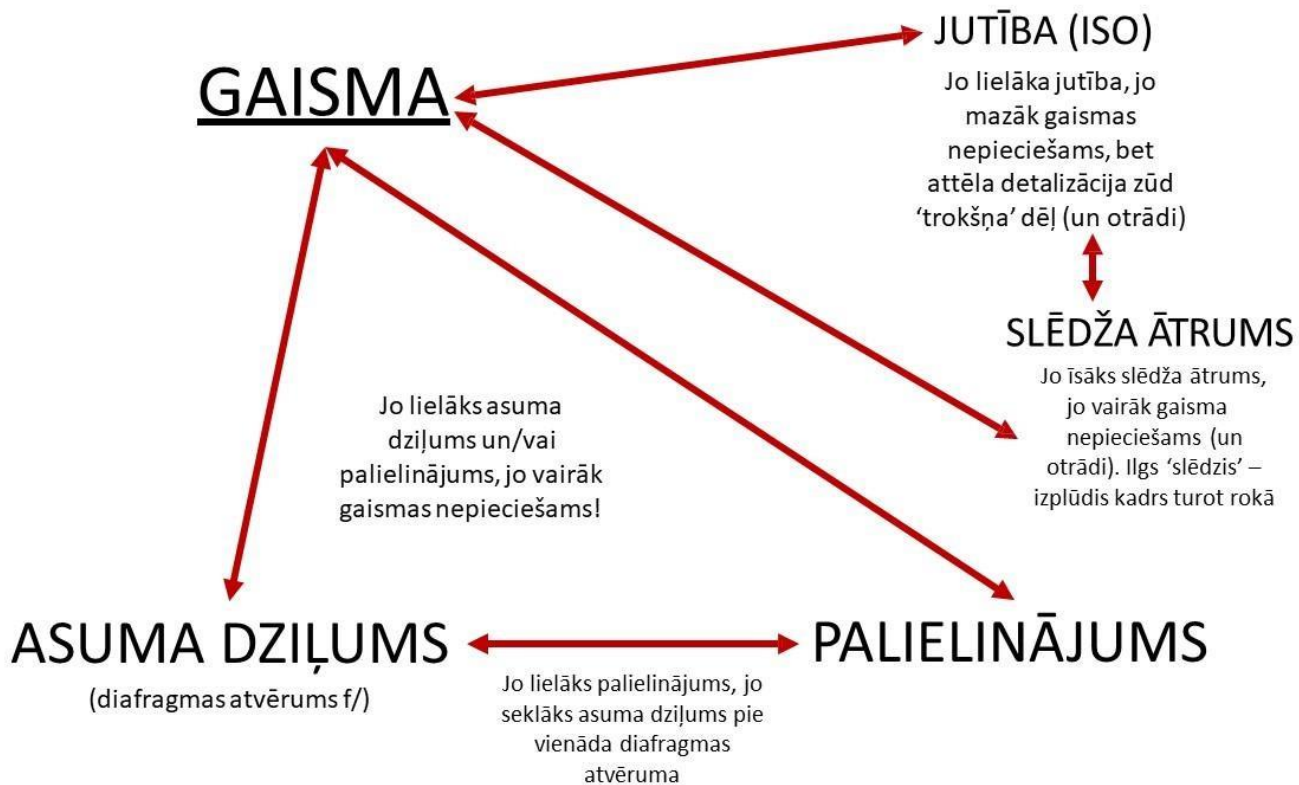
GAISMA

JUTĪBA (ISO)

Jo lielāka jutība, jo mazāk gaismas nepieciešams, bet attēla detalizācija zūd 'trokšņa' dēļ (un otrādi)

SLĒDŽA ĀTRUMS

Jo īsāks slēdža ātrums, jo vairāk gaisma nepieciešams (un otrādi). Ilgs 'slēdzis' – izplūdis kadrs turot rokā

Jo lielāks asuma dziļums un/vai palielinājums, jo vairāk gaismas nepieciešams!

ASUMA DZIĻUMS

(diafragmas atvērums f/)

PALIELINĀJUMS

Jo lielāks palielinājums, jo seklāks asuma dziļums pie vienāda diafragmas atvēruma